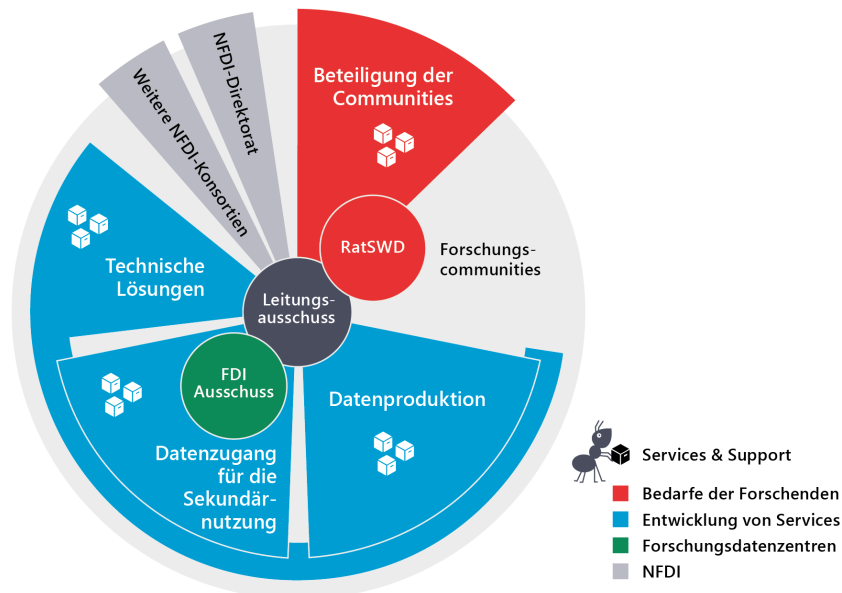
Beteiligung der Communities

NFDI-Direktorat

Weitere NFDI-Konsortien

RatSWD

Forschungscommunities

Technische Lösungen

Leitungsausschuss

FDI Ausschuss

Datenproduktion

Datenzugang für die Sekundärnutzung

Services & Support
Bedarfe der Forschenden
Entwicklung von Services
Forschungsdatenzentren
NFDI